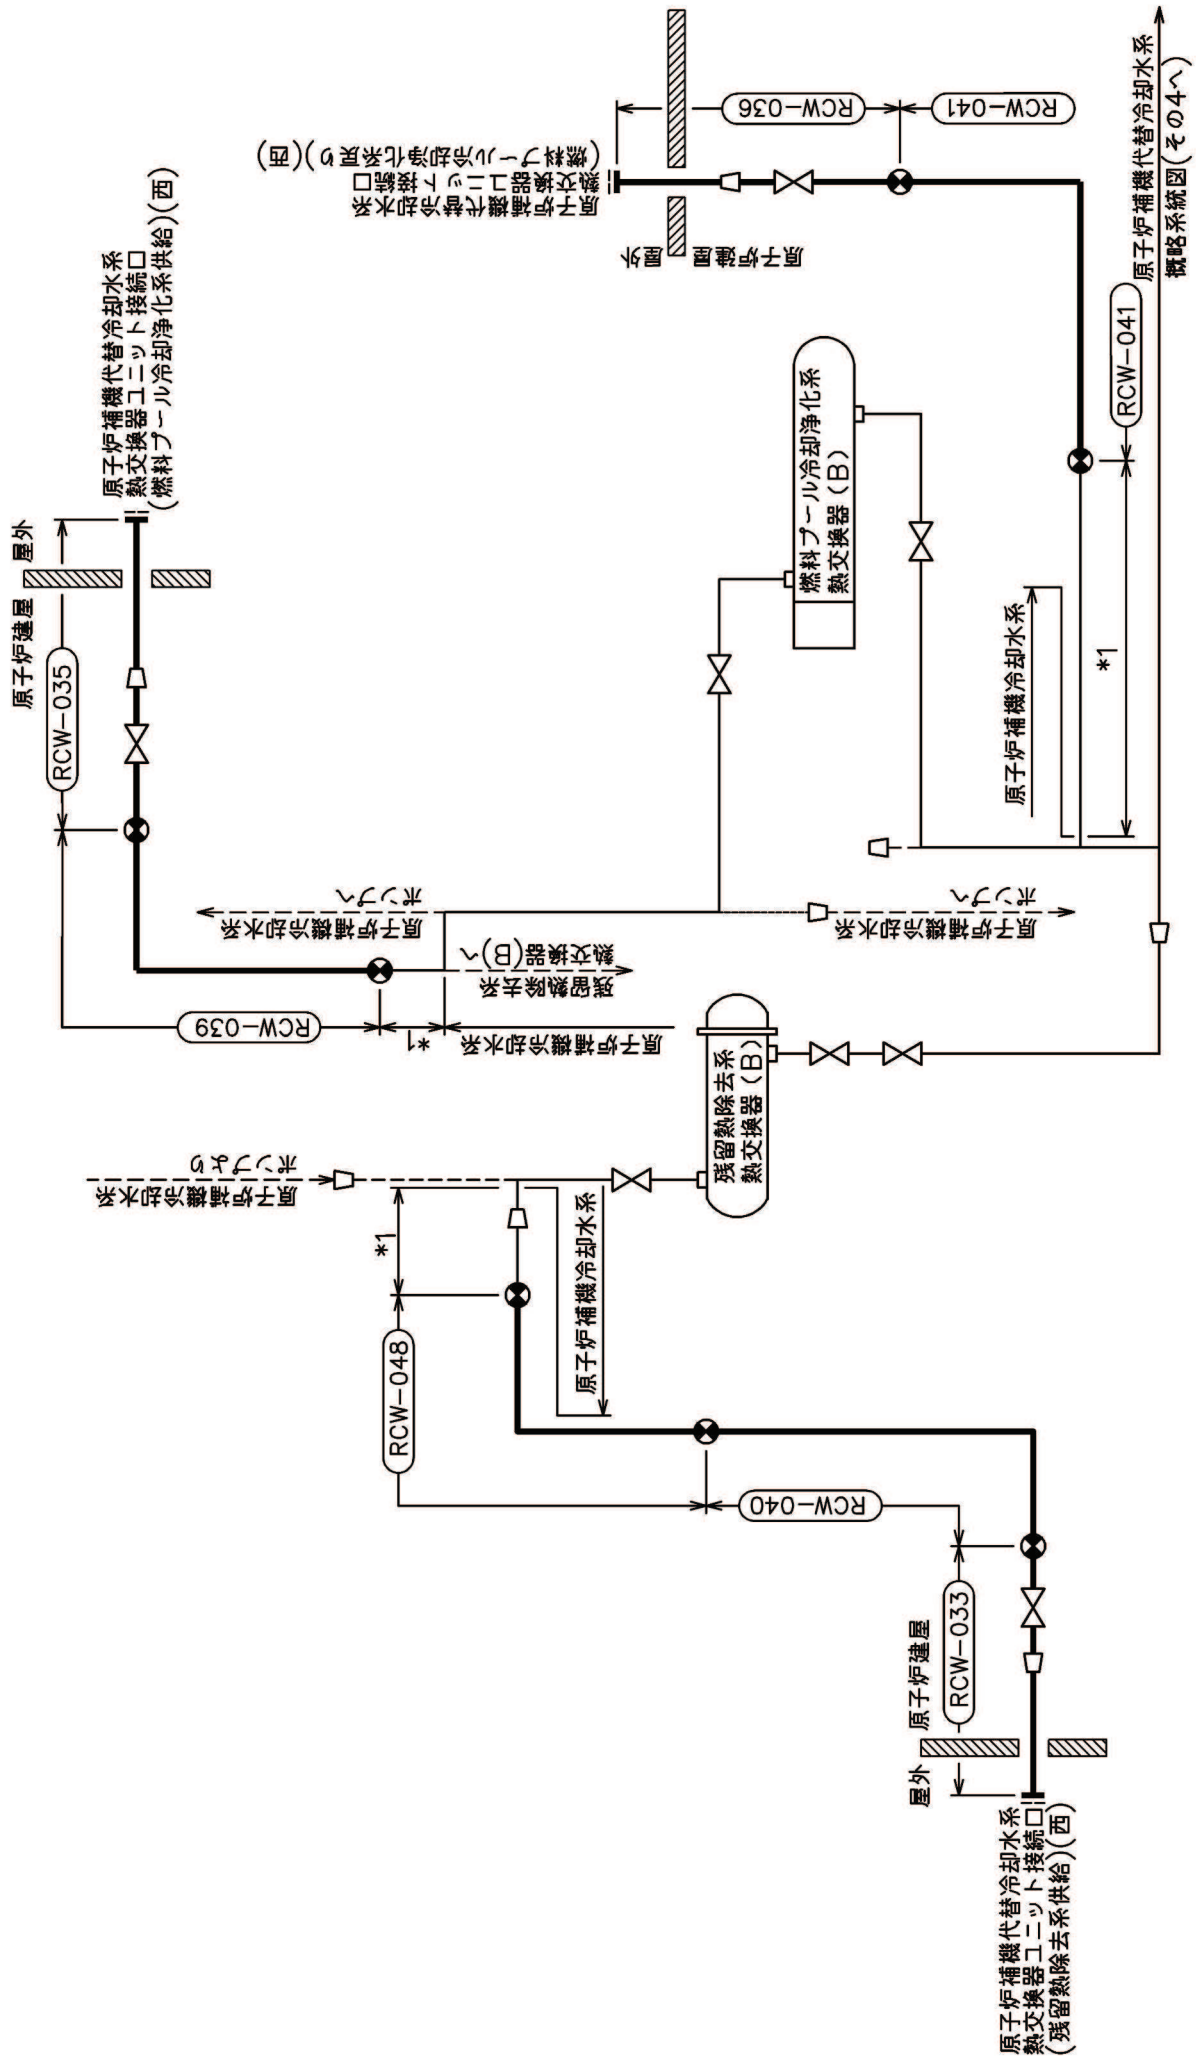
原子炉補機代替冷却水系
熱交換器ユニット接続口
(燃料プール冷却浄化系供給)(西)

屋外
原子炉建屋
RCW-035

原子炉補機代替冷却水系
熱交換器ユニット接続口
(燃料プール冷却浄化系戻り)(西)

屋外
原子炉建屋

RCW-036
RCW-041

原子炉補機代替冷却水系
概略系統図(その4へ)

燃料プール冷却浄化系
熱交換器(B)

RCW-041

原子炉補機冷却水系
*1

原子炉補機冷却水系へ
原子炉補機冷却水系へ
残留熱除去系熱交換器(B)へ
RCW-039
*1
原子炉補機冷却水系

残留熱除去系
熱交換器(B)

原子炉補機冷却水系から
*1
RCW-048
原子炉補機冷却水系
RCW-040
RCW-033
原子炉建屋
屋外

原子炉補機代替冷却水系
熱交換器ユニット接続口(西)
(残留熱除去系供給)